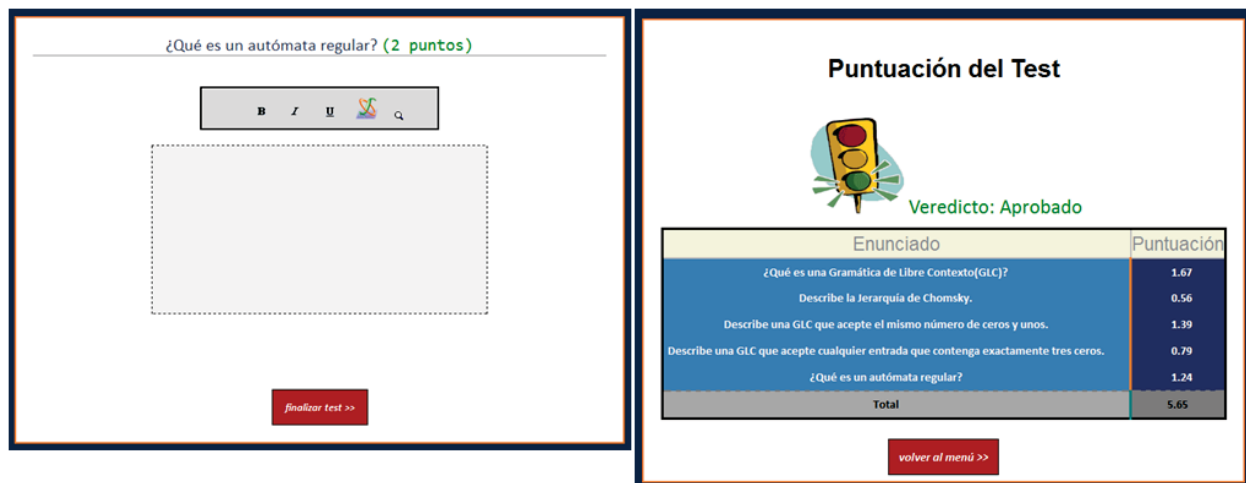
¿Qué es un autómata regular? (2 puntos)

B I U

finalizar test >>

Puntuación del Test

Veredicto: Aprobado

| Enunciado | Puntuación |
|---|---|
| ¿Qué es una Gramática de Libre Contexto(GLC)? | 1.67 |
| Describe la Jerarquía de Chomsky. | 0.56 |
| Describe una GLC que acepte el mismo número de ceros y unos. | 1.39 |
| Describe una GLC que acepte cualquier entrada que contenga exactamente tres ceros. | 0.79 |
| ¿Qué es un autómata regular? | 1.24 |
| Total | 5.65 |

volver al menú >>